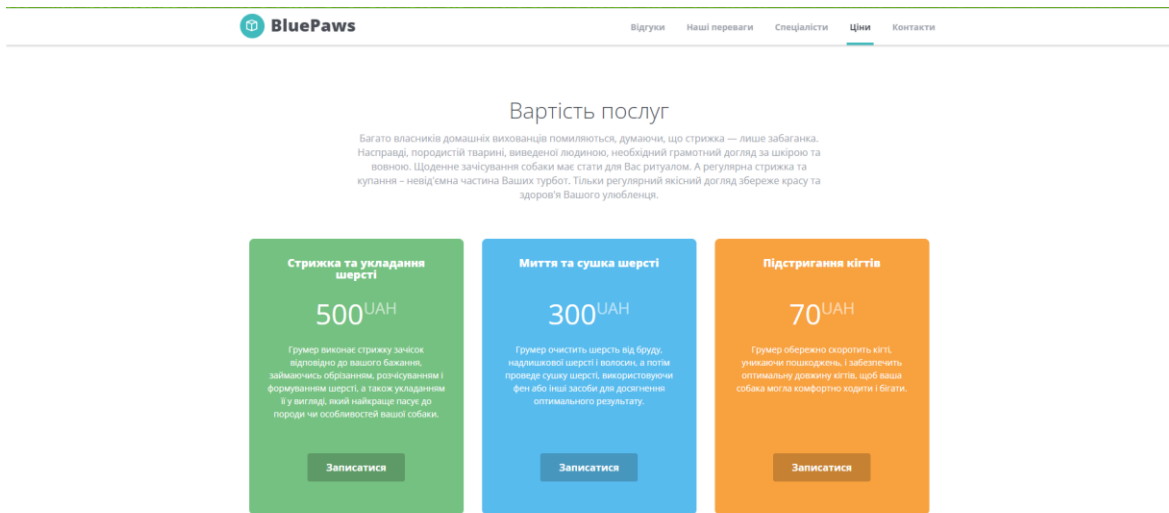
BluePaws

Відгуки Наші переваги Спеціалісти Ціни Контакти

Вартість послуг

Багато власників домашніх вихованців помиляються, думаючи, що стрижка — лише забаганка. Насправді, породистій тварині, виведеної людиною, необхідний грамотний догляд за шкірою та вовною. Щоденне зачісування собаки має стати для Вас ритуалом. А регулярна стрижка та купання – невід'ємна частина Ваших турбот. Тільки регулярний якісний догляд збереже красу та здоров'я Вашого улюбленця.

Стрижка та укладання шерсті

500UAH

Грумер виконає стрижку зачісок відповідно до вашого бажання, займаючись обрізанням, розчісуванням і формуванням шерсті, а також укладанням її у вигляді, який найкраще пасує до породи чи особливостей вашої собаки.

Записатися

Миття та сушка шерсті

300UAH

Грумер очистить шерсть від бруду, надлишкової шерсті і волосин, а потім проведе сушку шерсті, використовуючи фен або інші засоби для досягнення оптимального результату.

Записатися

Підстригання кігтів

70UAH

Грумер обережно скоротить кігті, уникаючи пошкоджень, і забезпечить оптимальну довжину кігтів, щоб ваша собака могла комфортно ходити і бігати.

Записатися